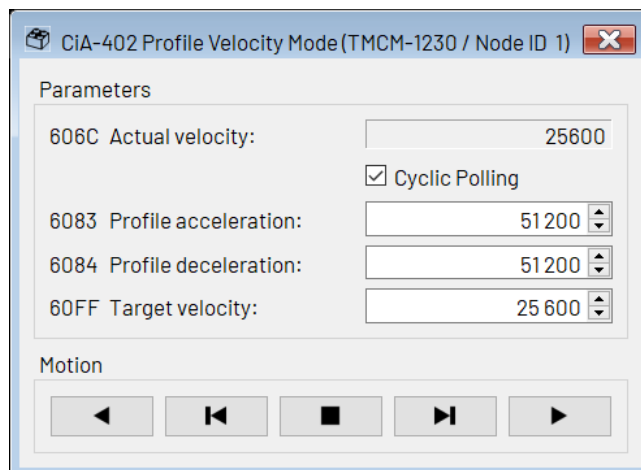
CiA-402 Profile Velocity Mode (TMCM-1230 / Node ID 1)

Parameters

606C Actual velocity: 25600

Cyclic Polling

6083 Profile acceleration: 51 200

6084 Profile deceleration: 51 200

60FF Target velocity: 25 600

Motion